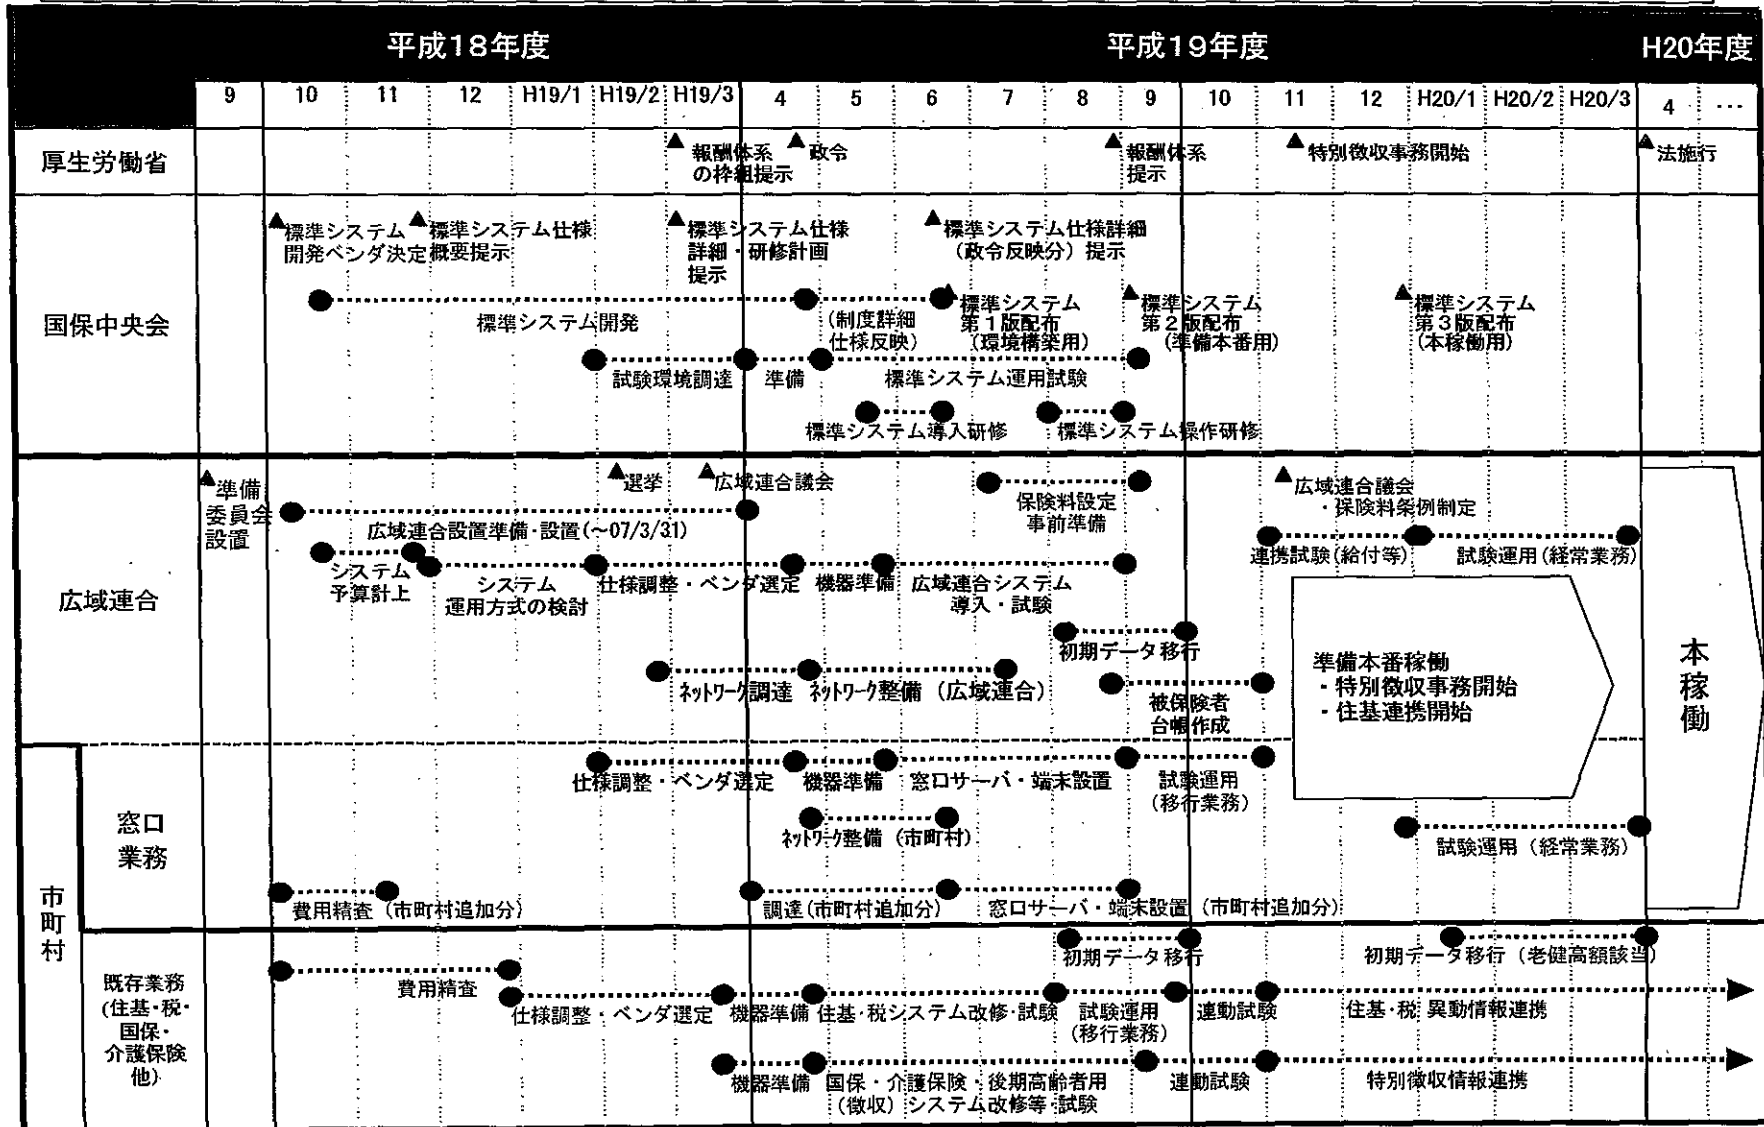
平成18年度 平成19年度 H20年度

| | 9 | 10 | 11 | 12 | H19/1 | H19/2 | H19/3 | 4 | 5 | 6 | 7 | 8 | 9 | 10 | 11 | 12 | H20/1 | H20/2 | H20/3 | 4 | … |
|---|---|---|---|---|---|---|---|---|---|---|---|---|---|---|---|---|---|---|---|---|---|

厚生労働省
報酬体系の枠組提示
政令
報酬体系提示
特別徴収事務開始
法施行

国保中央会
標準システム開発ベンダ決定
標準システム仕様概要提示
標準システム仕様詳細・研修計画提示
標準システム仕様詳細（政令反映分）提示
標準システム開発
（制度詳細仕様反映）
標準システム第１版配布（環境構築用）
標準システム第２版配布（準備本番用）
標準システム第３版配布（本稼働用）
試験環境調達
準備
標準システム運用試験
標準システム導入研修
標準システム操作研修

広域連合
準備委員会設置
選挙
広域連合議会
広域連合設置準備・設置（～07/3/31）
保険料設定事前準備
広域連合議会・保険料条例制定
システム予算計上
システム運用方式の検討
仕様調整・ベンダ選定
機器準備
広域連合システム導入・試験
連携試験（給付等）
試験運用（経常業務）
初期データ移行
ﾈｯﾄﾜｰｸ調達
ﾈｯﾄﾜｰｸ整備（広域連合）
被保険者台帳作成
準備本番稼働
・特別徴収事務開始
・住基連携開始
本稼働

市町村
窓口業務
仕様調整・ベンダ選定
機器準備
窓口サーバ・端末設置
試験運用（移行業務）
ﾈｯﾄﾜｰｸ整備（市町村）
試験運用（経常業務）
費用精査（市町村追加分）
調達（市町村追加分）
窓口サーバ・端末設置（市町村追加分）

既存業務（住基・税・国保・介護保険他）
初期データ移行
初期データ移行（老健高額該当）
費用精査
仕様調整・ベンダ選定
機器準備
住基・税システム改修・試験
試験運用（移行業務）
連動試験
住基・税 異動情報連携
機器準備
国保・介護保険・後期高齢者用（徴収）システム改修等・試験
連動試験
特別徴収情報連携